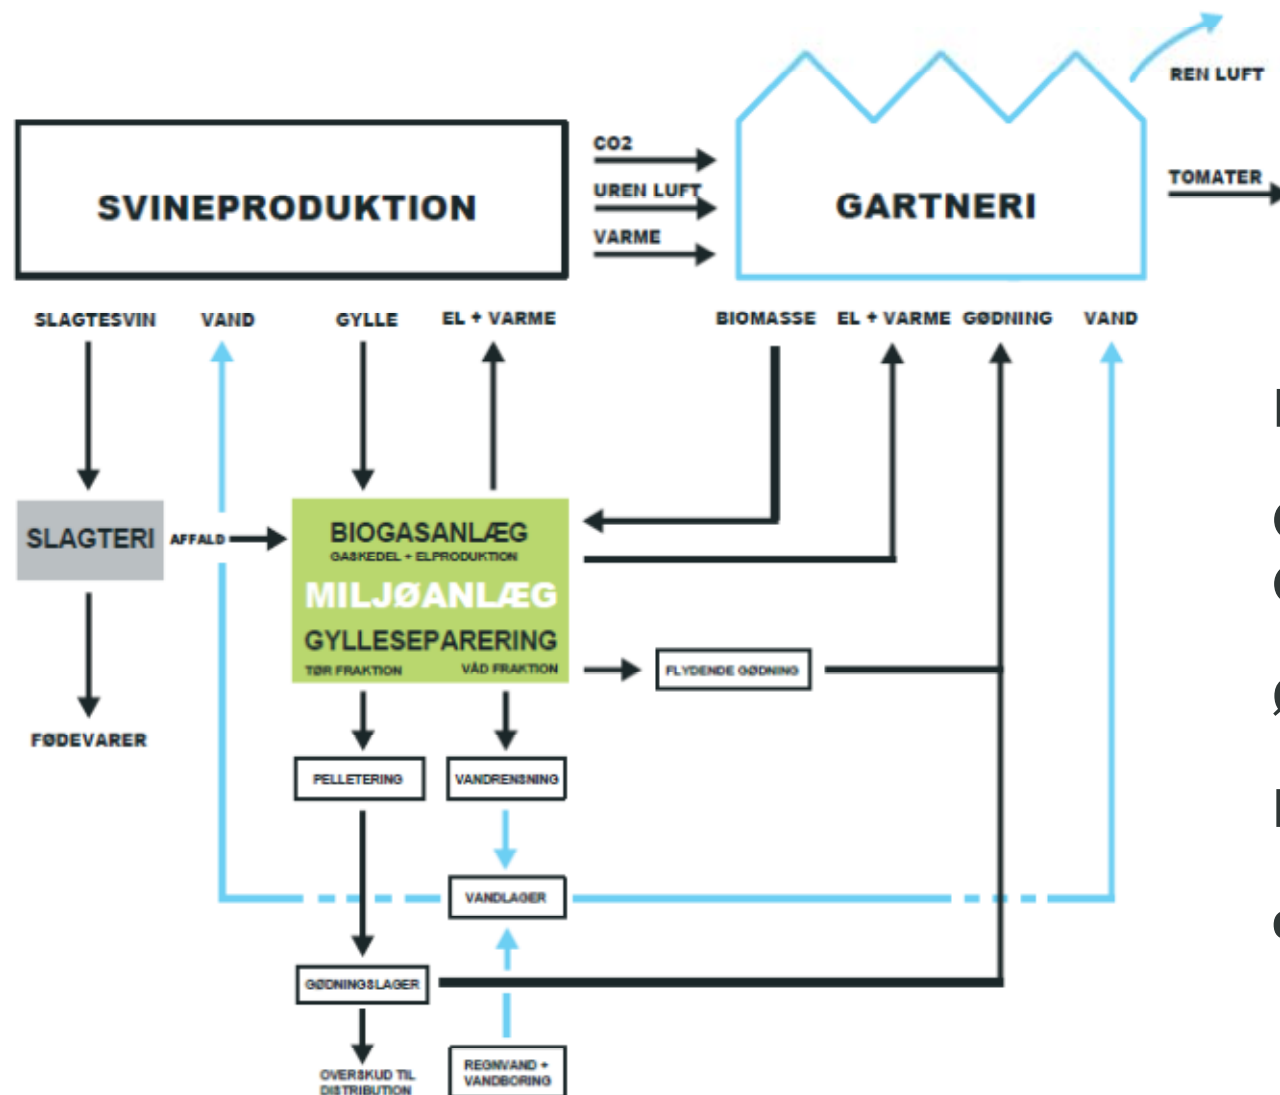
SVINEPRODUKTION

CO2

UREN LUFT

VARME

GARTNERI

REN LUFT

TOMATER

SLAGTESVIN

VAND

GYLLE

EL + VARME

BIOMASSE

EL + VARME

GØDNING

VAND

SLAGTERI

AFFALD

BIOGASANLÆG

GASKEDEL + ELPRODUKTION

MILJØANLÆG

GYLLESEPARERING

TØR FRAKTION

VÅD FRAKTION

FLYDENDE GØDNING

FØDEVARER

PELLETERING

VANDRENSNING

VANDLAGER

GØDNINGSLAGER

OVERSKUD TIL DISTRIBUTION

REGNVAND + VANDBORING